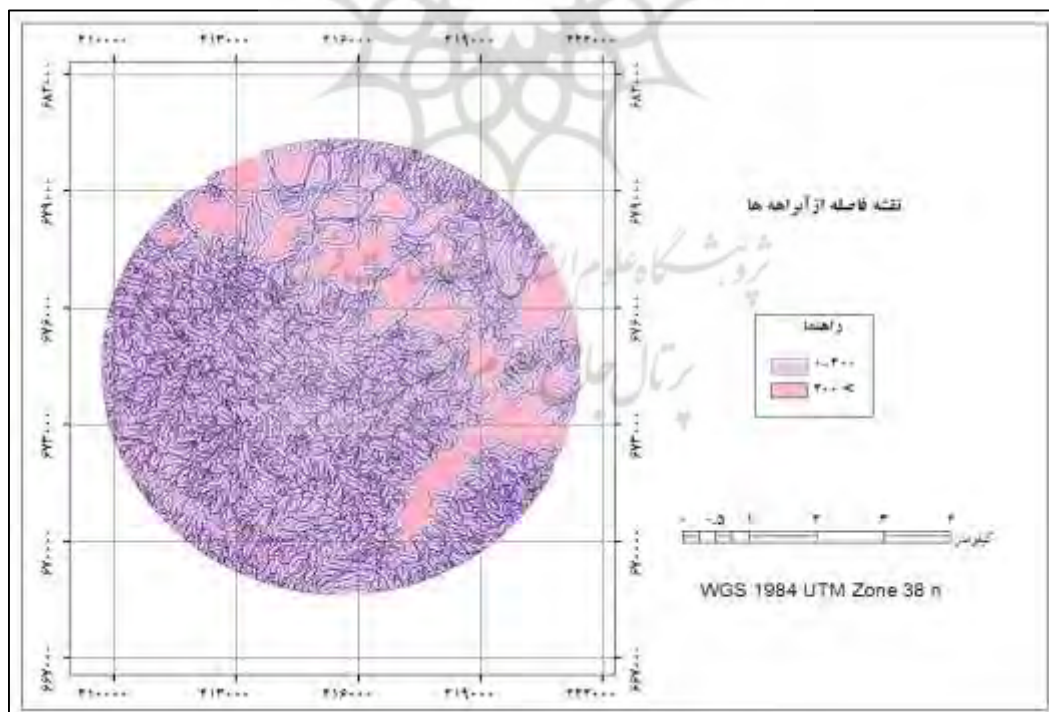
۴۱۰۰۰۰ ۴۱۳۰۰۰ ۴۱۶۰۰۰ ۴۱۹۰۰۰ ۴۲۲۰۰۰

۶۸۲۰۰۰
۶۷۹۰۰۰
۶۷۶۰۰۰
۶۷۳۰۰۰
۶۷۰۰۰۰
۶۶۷۰۰۰

نقشه فاصله از آبراهه ها

پژوهشگاه علوم انسانی و مطالعات فرهنگی
پرتال جامع علوم انسانی

راهنما
۰-۳۰۰
> ۳۰۰

۰ ۰.۵ ۱ ۲ ۳ ۴
کیلومتر

WGS 1984 UTM Zone 38 n

۴۱۰۰۰۰ ۴۱۳۰۰۰ ۴۱۶۰۰۰ ۴۱۹۰۰۰ ۴۲۲۰۰۰